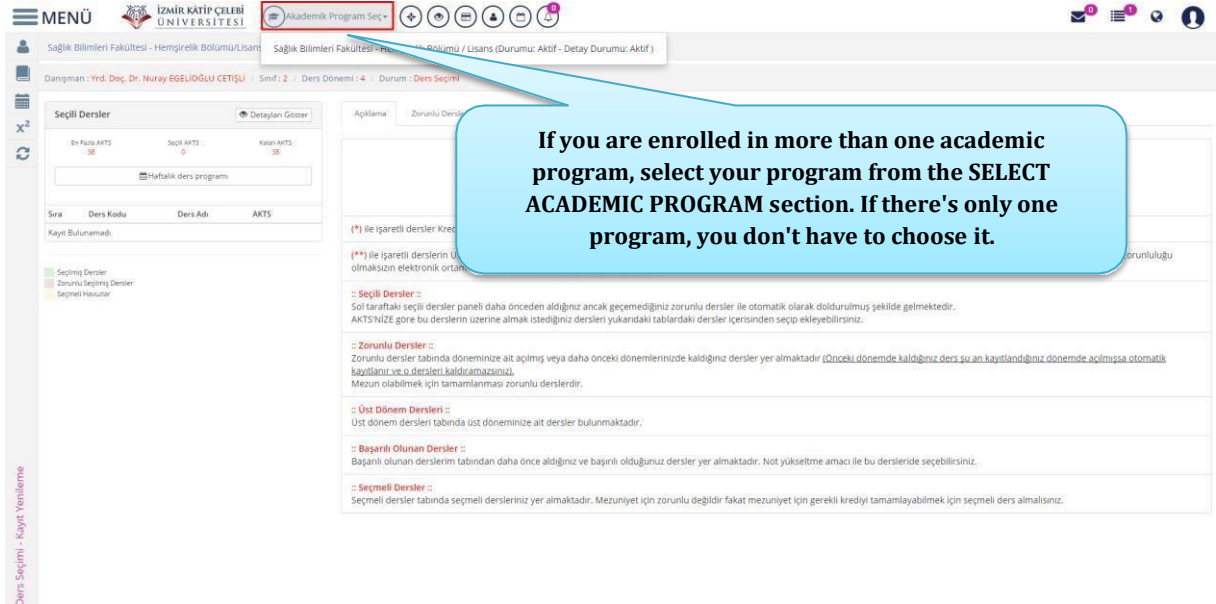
MENÜ İZMİR KATİP ÇELEBİ ÜNİVERSİTESİ Akademik Program Seç

Sağlık Bilimleri Fakültesi - Hemşirelik Bölümü/Lisans

Sağlık Bilimleri Fakültesi - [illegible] Bölümü / Lisans (Durumu: Aktif - Detay Durumu: Aktif )

Danışman : Yrd. Doç. Dr. Nuray EGELİOĞLU CETİŞLİ / Sınıf : 2 / Ders Dönemi : 4 / Durum : Ders Seçimi

Seçili Dersler

Detayları Göster

| En Fazla AKTS | Seçili AKTS | Kalan AKTS |
|---|---|---|
| 38 | 0 | 38 |

Haftalık ders programı

| Sıra | Ders Kodu | Ders Adı | AKTS |
|---|---|---|---|
| Kayıt Bulunamadı | | | |

Seçilmiş Dersler
Zorunlu Seçilmiş Dersler
Seçmeli Havuzlar

Açıklama Zorunlu Dersle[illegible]

If you are enrolled in more than one academic program, select your program from the SELECT ACADEMIC PROGRAM section. If there's only one program, you don't have to choose it.

(*) ile işaretli dersler Kred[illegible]

(**) ile işaretli derslerin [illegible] zorunluluğu olmaksızın elektronik ortam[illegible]

:: Seçili Dersler ::
Sol taraftaki seçili dersler paneli daha önceden aldığınız ancak geçemediğiniz zorunlu dersler ile otomatik olarak doldurulmuş şekilde gelmektedir.
AKTS'NİZE göre bu derslerin üzerine almak istediğiniz dersleri yukarıdaki tablardaki dersler içerisinden seçip ekleyebilirsiniz.

:: Zorunlu Dersler ::
Zorunlu dersler tabında döneminize ait açılmış veya daha önceki dönemlerinizde kaldığınız dersler yer almaktadır (Önceki dönemde kaldığınız ders şu an kayıtlandığınız dönemde açılmışsa otomatik kayıtlanır ve o dersleri kaldıramazsınız).
Mezun olabilmek için tamamlanması zorunlu derslerdir.

:: Üst Dönem Dersleri ::
Üst dönem dersleri tabında üst döneminize ait dersler bulunmaktadır.

:: Başarılı Olunan Dersler ::
Başarılı olunan derslerim tabından daha önce aldığınız ve başarılı olduğunuz dersler yer almaktadır. Not yükseltme amacı ile bu derslerde seçebilirsiniz.

:: Seçmeli Dersler ::
Seçmeli dersler tabında seçmeli dersleriniz yer almaktadır. Mezuniyet için zorunlu değildir fakat mezuniyet için gerekli krediyi tamamlayabilmek için seçmeli ders almalısınız.

Ders Seçimi - Kayıt Yenileme